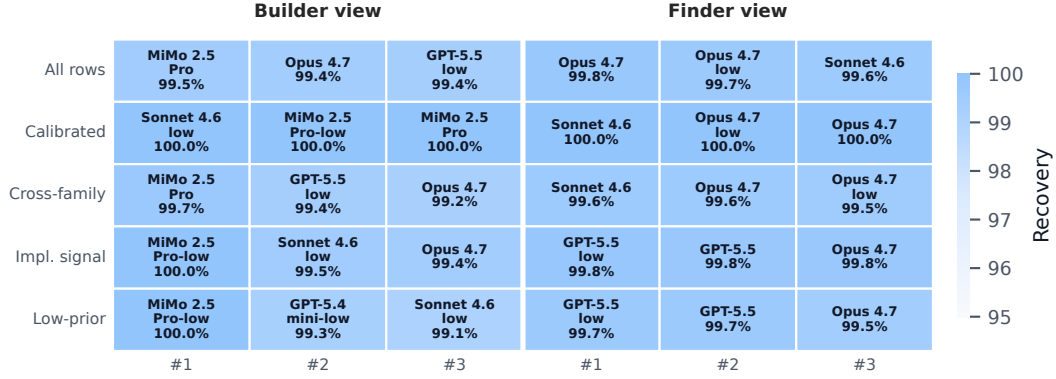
Builder view

Finder view

| | #1 | #2 | #3 | #1 | #2 | #3 |
|---|---|---|---|---|---|---|
| All rows | MiMo 2.5 Pro 99.5% | Opus 4.7 99.4% | GPT-5.5 low 99.4% | Opus 4.7 99.8% | Opus 4.7 low 99.7% | Sonnet 4.6 99.6% |
| Calibrated | Sonnet 4.6 low 100.0% | MiMo 2.5 Pro-low 100.0% | MiMo 2.5 Pro 100.0% | Sonnet 4.6 100.0% | Opus 4.7 low 100.0% | Opus 4.7 100.0% |
| Cross-family | MiMo 2.5 Pro 99.7% | GPT-5.5 low 99.4% | Opus 4.7 99.2% | Sonnet 4.6 99.6% | Opus 4.7 99.6% | Opus 4.7 low 99.5% |
| Impl. signal | MiMo 2.5 Pro-low 100.0% | Sonnet 4.6 low 99.5% | Opus 4.7 99.4% | GPT-5.5 low 99.8% | GPT-5.5 99.8% | Opus 4.7 99.8% |
| Low-prior | MiMo 2.5 Pro-low 100.0% | GPT-5.4 mini-low 99.3% | Sonnet 4.6 low 99.1% | GPT-5.5 low 99.7% | GPT-5.5 99.7% | Opus 4.7 99.5% |

100
99
98
97
96
95
Recovery